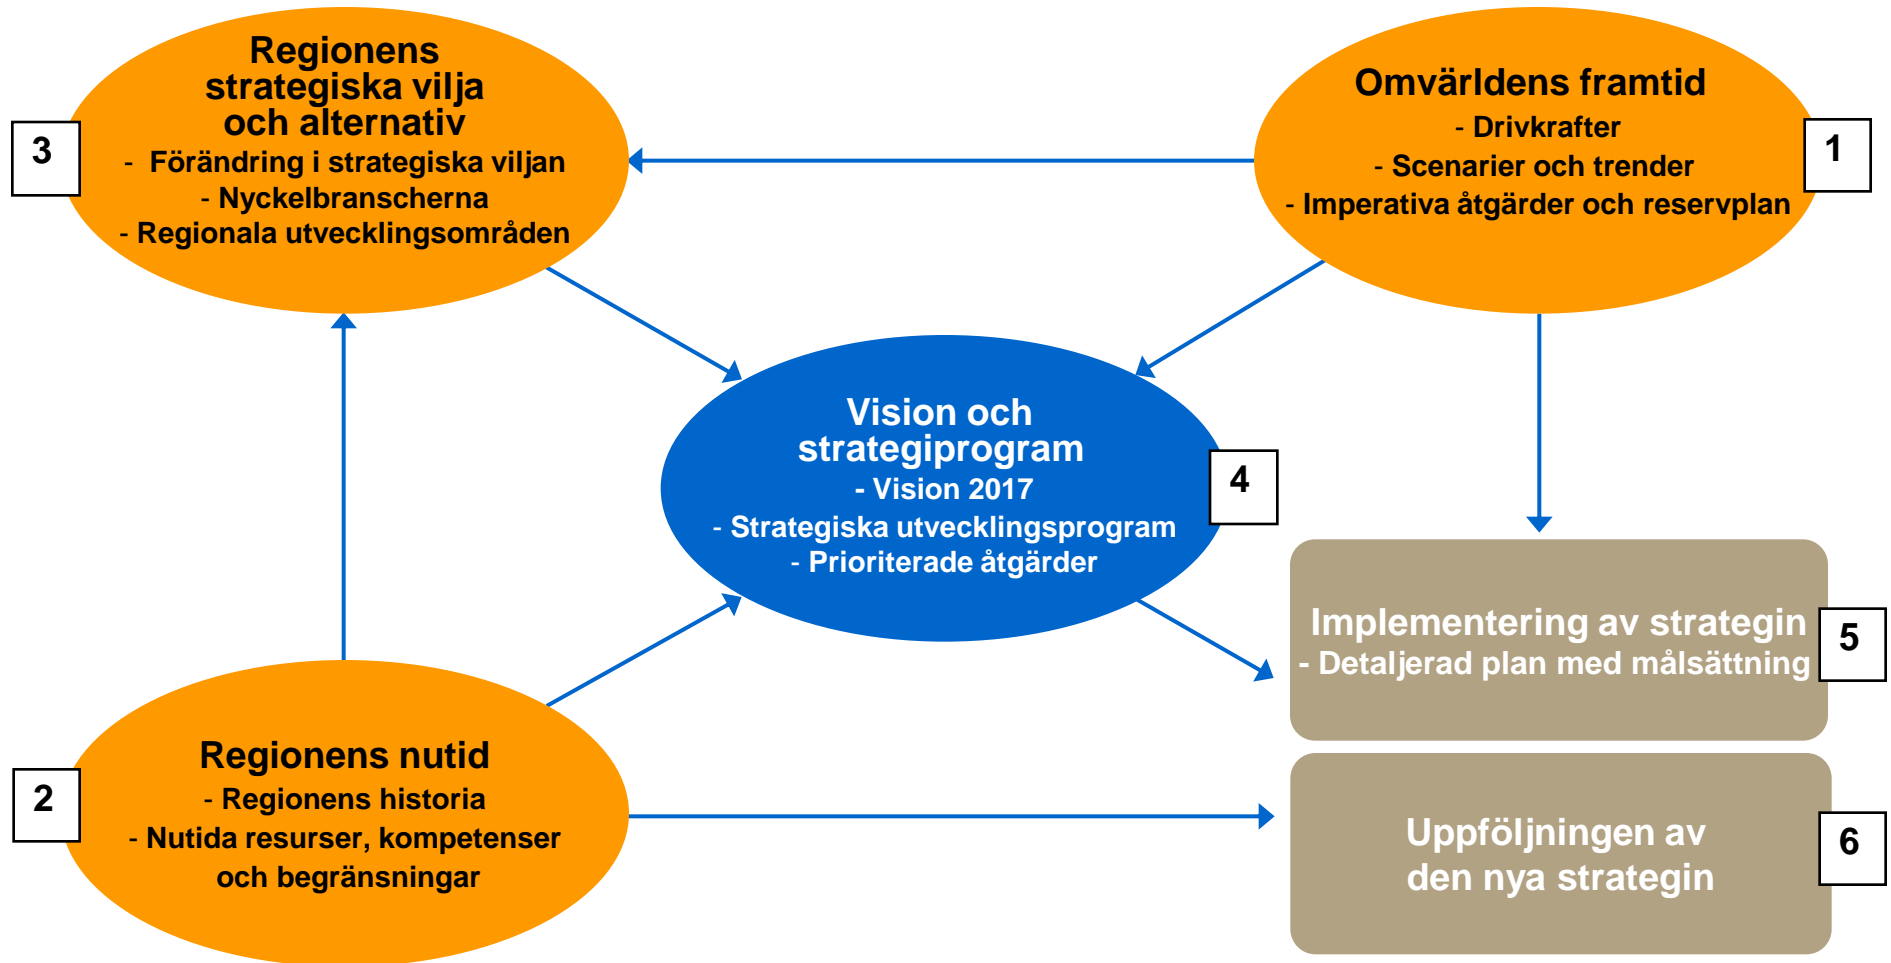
3

Regionens strategiska vilja och alternativ
- Förändring i strategiska viljan
- Nyckelbranscherna
- Regionala utvecklingsområden

Omvärldens framtid
- Drivkrafter
- Scenarier och trender
- Imperativa åtgärder och reservplan

1

Vision och strategiprogram
- Vision 2017
- Strategiska utvecklingsprogram
- Prioriterade åtgärder

4

Implementering av strategin
- Detaljerad plan med målsättning

5

2

Regionens nutid
- Regionens historia
- Nutida resurser, kompetenser och begränsningar

Uppföljningen av den nya strategin

6